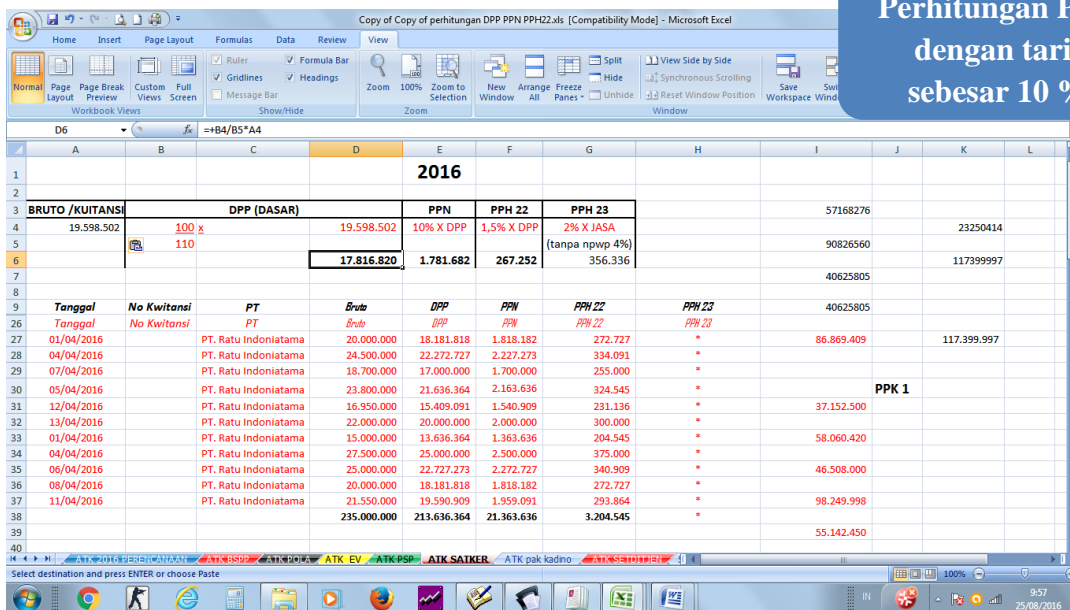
Copy of Copy of perhitungan DPP PPN PPH22.xls [Compatibility Mode] - Microsoft Excel

Perhitungan P
dengan tari
sebesar 10 %

Home Insert Page Layout Formulas Data Review View

Normal Page Layout Page Break Preview Custom Views Full Screen
Workbook Views
Ruler Formula Bar Gridlines Headings Message Bar
Show/Hide
Zoom 100% Zoom to Selection
Zoom
New Window Arrange All Freeze Panes Split Hide Unhide View Side by Side Synchronous Scrolling Reset Window Position
Window
Save Workspace Swi Windo

D6 $f_x$ =+B4/B5*A4

| | A | B | C | D | E | F | G | H | I | J | K | L |
|---|---|---|---|---|---|---|---|---|---|---|---|---|
| 1 | | | | | 2016 | | | | | | | |
| 2 | | | | | | | | | | | | |
| 3 | BRUTO /KUITANSI | DPP (DASAR) | | | PPN | PPH 22 | PPH 23 | | 57168276 | | | |
| 4 | 19.598.502 | 100 x | | 19.598.502 | 10% X DPP | 1,5% X DPP | 2% X JASA | | | | 23250414 | |
| 5 | | 110 | | | | | (tanpa npwp 4%) | | 90826560 | | | |
| 6 | | | | 17.816.820 | 1.781.682 | 267.252 | 356.336 | | | | 117399997 | |
| 7 | | | | | | | | | 40625805 | | | |
| 8 | | | | | | | | | | | | |
| 9 | Tanggal | No Kwitansi | PT | Bruto | DPP | PPN | PPH 22 | PPH 23 | 40625805 | | | |
| 26 | Tanggal | No Kwitansi | PT | Bruto | DPP | PPN | PPH 22 | PPH 23 | | | | |
| 27 | 01/04/2016 | | PT. Ratu Indoniatama | 20.000.000 | 18.181.818 | 1.818.182 | 272.727 | * | 86.869.409 | | 117.399.997 | |
| 28 | 04/04/2016 | | PT. Ratu Indoniatama | 24.500.000 | 22.272.727 | 2.227.273 | 334.091 | * | | | | |
| 29 | 07/04/2016 | | PT. Ratu Indoniatama | 18.700.000 | 17.000.000 | 1.700.000 | 255.000 | * | | | | |
| 30 | 05/04/2016 | | PT. Ratu Indoniatama | 23.800.000 | 21.636.364 | 2.163.636 | 324.545 | * | | PPK 1 | | |
| 31 | 12/04/2016 | | PT. Ratu Indoniatama | 16.950.000 | 15.409.091 | 1.540.909 | 231.136 | * | 37.152.500 | | | |
| 32 | 13/04/2016 | | PT. Ratu Indoniatama | 22.000.000 | 20.000.000 | 2.000.000 | 300.000 | * | | | | |
| 33 | 01/04/2016 | | PT. Ratu Indoniatama | 15.000.000 | 13.636.364 | 1.363.636 | 204.545 | * | 58.060.420 | | | |
| 34 | 04/04/2016 | | PT. Ratu Indoniatama | 27.500.000 | 25.000.000 | 2.500.000 | 375.000 | * | | | | |
| 35 | 06/04/2016 | | PT. Ratu Indoniatama | 25.000.000 | 22.727.273 | 2.272.727 | 340.909 | * | 46.508.000 | | | |
| 36 | 08/04/2016 | | PT. Ratu Indoniatama | 20.000.000 | 18.181.818 | 1.818.182 | 272.727 | * | | | | |
| 37 | 11/04/2016 | | PT. Ratu Indoniatama | 21.550.000 | 19.590.909 | 1.959.091 | 293.864 | * | 98.249.998 | | | |
| 38 | | | | 235.000.000 | 213.636.364 | 21.363.636 | 3.204.545 | * | | | | |
| 39 | | | | | | | | | 55.142.450 | | | |
| 40 | | | | | | | | | | | | |

ATK 2016 PERENCANAAN ATK BSPP ATK POLA ATK EV ATK PSP ATK SATKER ATK pak kadino ATK SETDITJEN
Select destination and press ENTER or choose Paste
100%
IN
9:57
25/08/2016